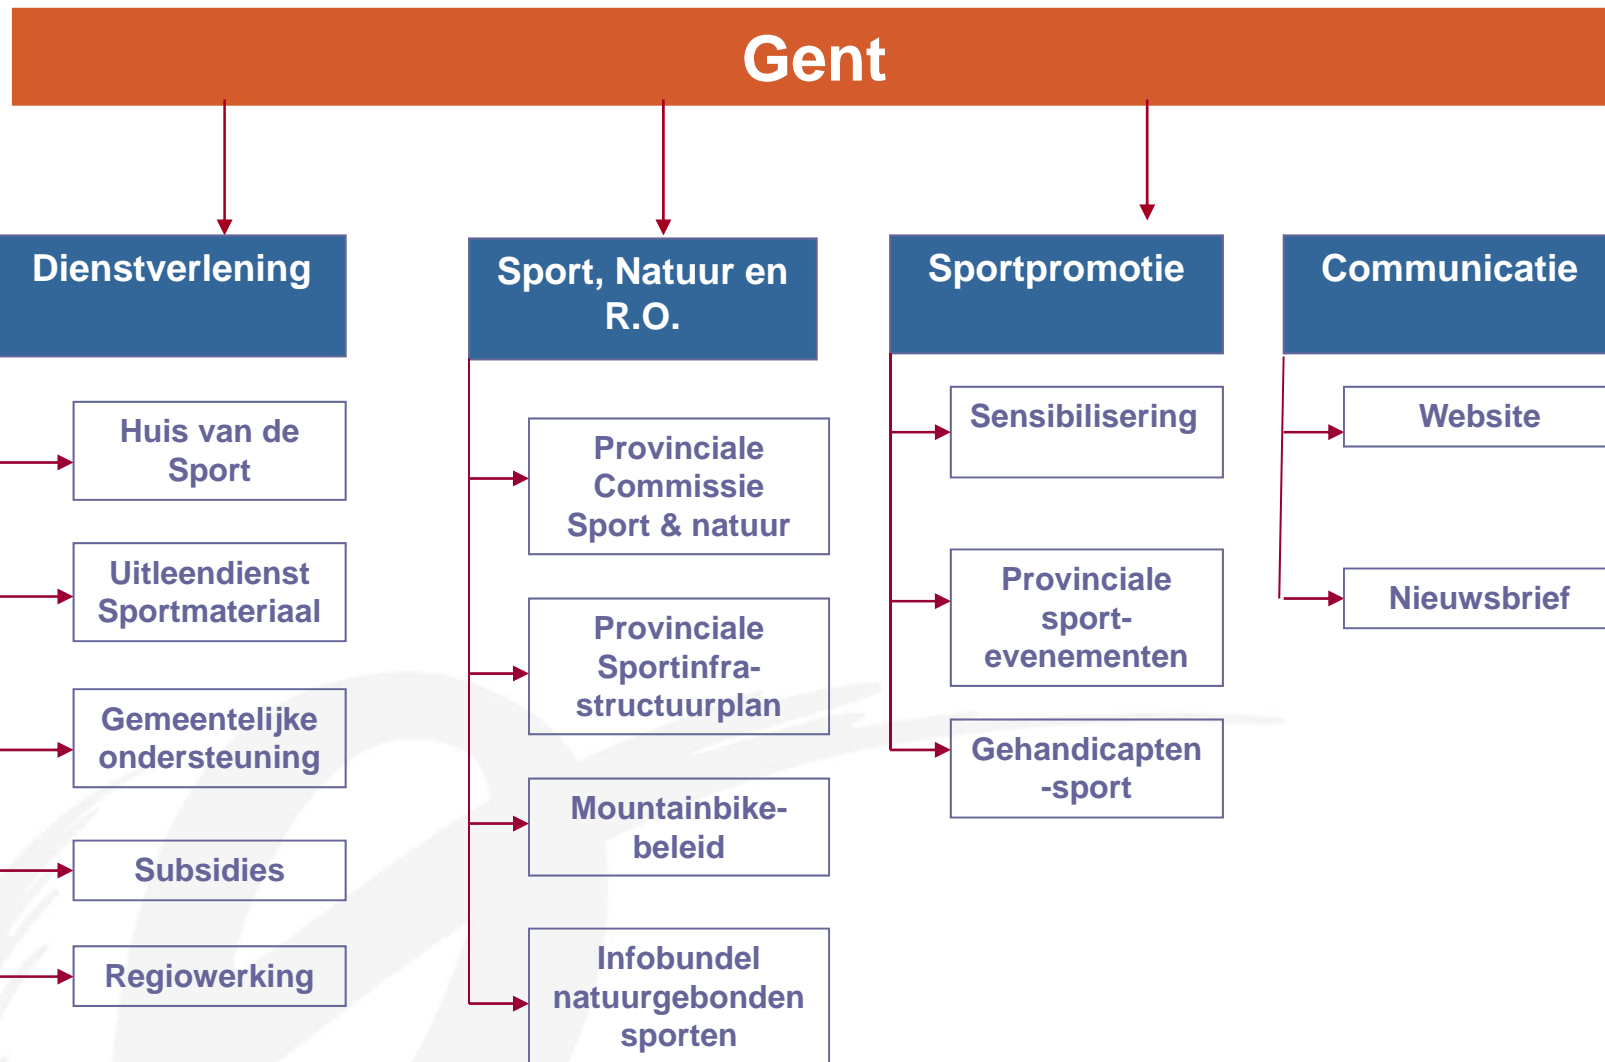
Gent

Dienstverlening

Huis van de Sport

Uitleendienst Sportmateriaal

Gemeentelijke ondersteuning

Subsidies

Regiowerking

Sport, Natuur en R.O.

Provinciale Commissie Sport & natuur

Provinciale Sportinfrastructuurplan

Mountainbikebeleid

Infobundel natuurgebonden sporten

Sportpromotie

Sensibilisering

Provinciale sport-evenementen

Gehandicapten-sport

Communicatie

Website

Nieuwsbrief